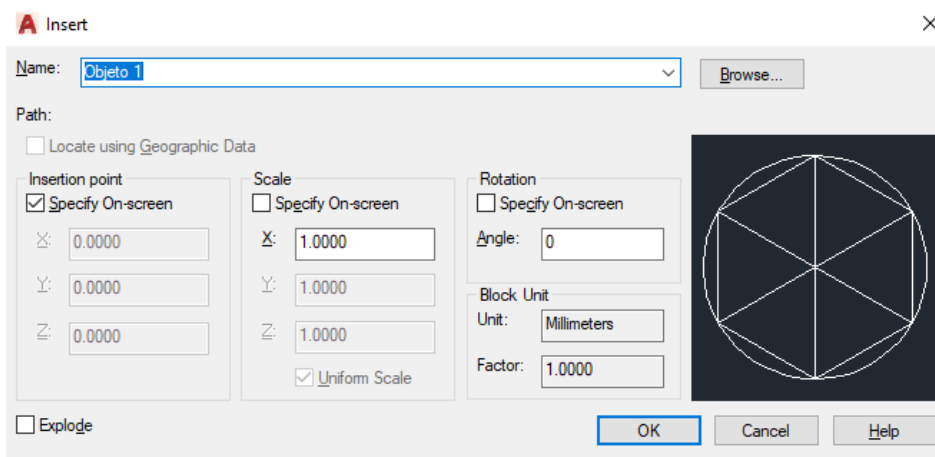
Insert

Name: Objeto 1

Browse...

Path:

Locate using Geographic Data

Insertion point

Specify On-screen

X: 0.0000

Y: 0.0000

Z: 0.0000

Scale

Specify On-screen

X: 1.0000

Y: 1.0000

Z: 1.0000

Uniform Scale

Rotation

Specify On-screen

Angle: 0

Block Unit

Unit: Millimeters

Factor: 1.0000

Explode

OK

Cancel

Help